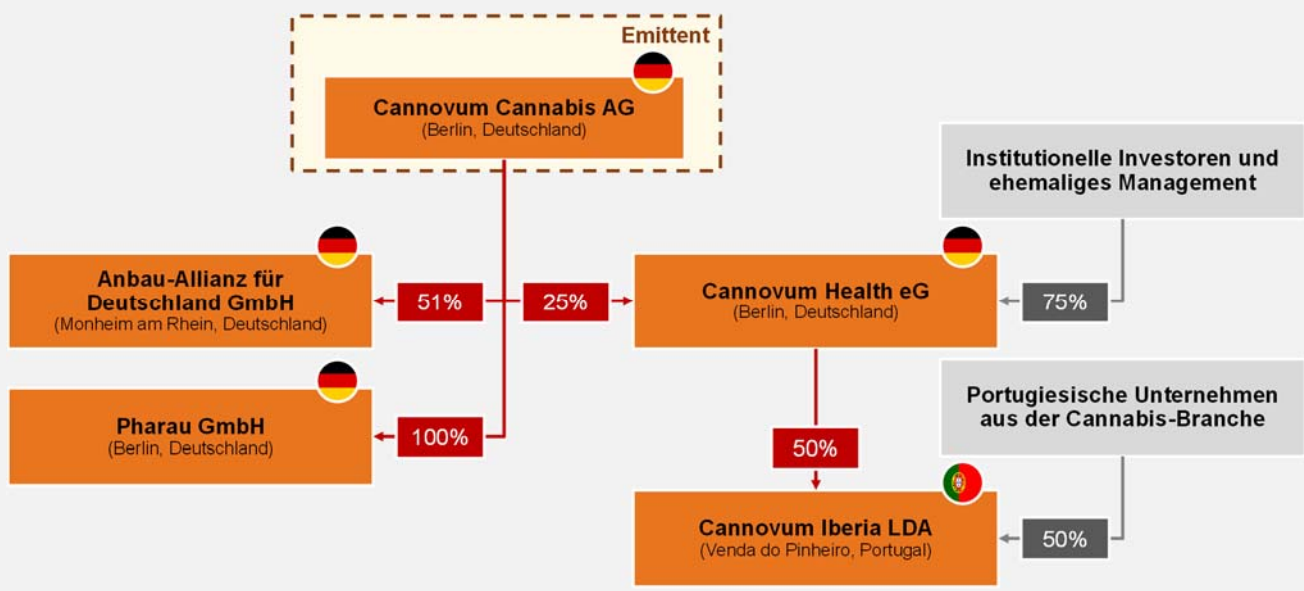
Emittent

Cannovum Cannabis AG
(Berlin, Deutschland)

Institutionelle Investoren und ehemaliges Management

Anbau-Allianz für Deutschland GmbH
(Monheim am Rhein, Deutschland)

51%

25%

Cannovum Health eG
(Berlin, Deutschland)

75%

Portugiesische Unternehmen aus der Cannabis-Branche

Pharau GmbH
(Berlin, Deutschland)

100%

50%

Cannovum Iberia LDA
(Venda do Pinheiro, Portugal)

50%